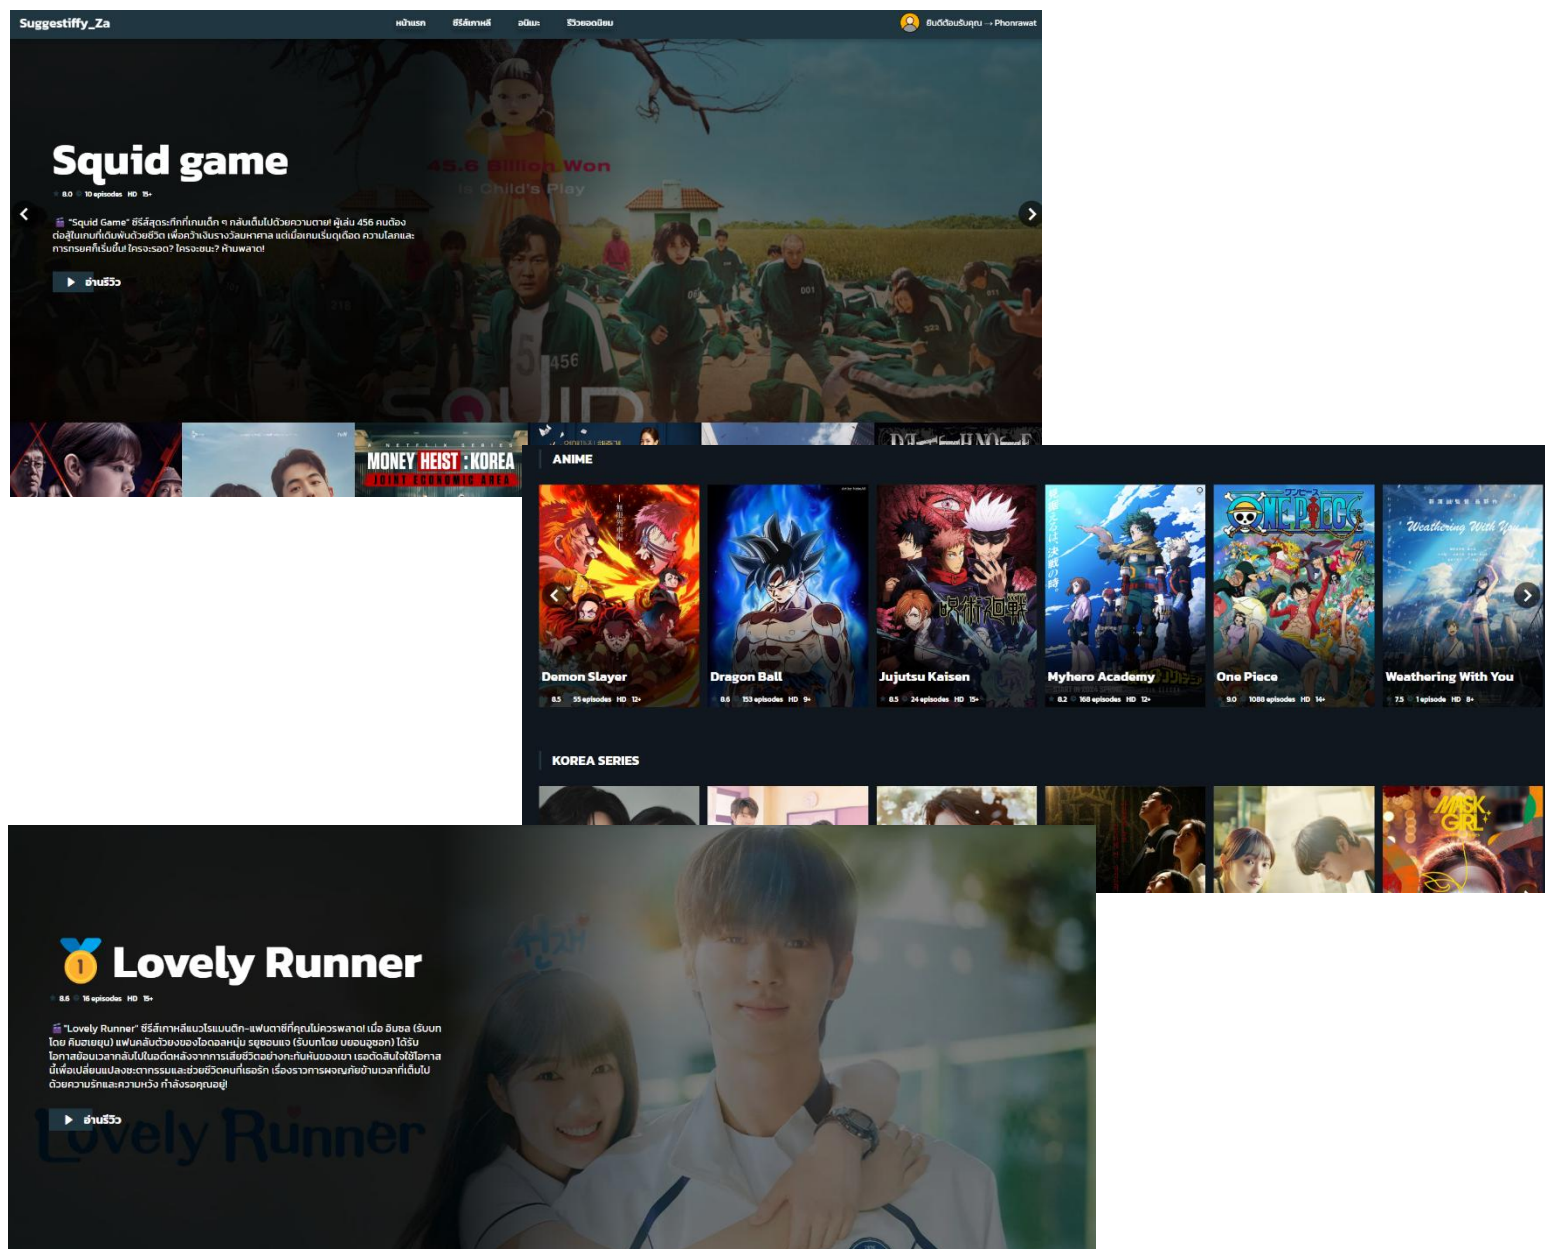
Suggestiffy_Za

หน้าแรก ซีรีส์เกาหลี อนิเมะ รีวิวยอดนิยม

ยินดีต้อนรับคุณ → Phonrawat

Squid game

8.0 10 episodes HD 15+

"Squid Game" ซีรีส์สุดระทึกที่เกมเด็ก ๆ กลับเต็มไปด้วยความตาย! ผู้เล่น 456 คนต้องต่อสู้ในเกมที่เดิมพันด้วยชีวิต เพื่อคว้าเงินรางวัลมหาศาล แต่เมื่อเกมเริ่มดุเดือด ความโลภและการทรยศก็เริ่มขึ้น! ใครจะรอด? ใครจะชนะ? ห้ามพลาด!

อ่านรีวิว

45.6 Billion Won
Is Child's Play

MONEY HEIST : KOREA
JOINT ECONOMIC AREA

ANIME

Demon Slayer
8.5 55 episodes HD 12+

Dragon Ball
8.6 153 episodes HD 9+

Jujutsu Kaisen
8.5 24 episodes HD 15+

Myhero Academy
8.2 160 episodes HD 12+

One Piece
9.0 1088 episodes HD 14+

Weathering With You
7.5 1 episode HD 8+

KOREA SERIES

MASK GIRL

Lovely Runner

8.6 16 episodes HD 15+

"Lovely Runner" ซีรีส์เกาหลีแนวโรแมนติก-แฟนตาซีที่คุณไม่ควรพลาด! เมื่อ อิมซล (รับบทโดย คิมฮเยยุน) แฟนคลับตัวยงของไอดอลหนุ่ม รยูซอนแจ (รับบทโดย บยอนอูซอก) ได้รับโอกาสย้อนเวลากลับไปในอดีตหลังจากการเสียชีวิตอย่างกะทันหันของเขา เธอตัดสินใจใช้โอกาสนี้เพื่อเปลี่ยนแปลงชะตากรรมและช่วยชีวิตคนที่เธอรัก เรื่องราวการผจญภัยข้ามเวลาที่เต็มไปด้วยความรักและความหวัง กำลังรอคุณอยู่!

อ่านรีวิว

Lovely Runner